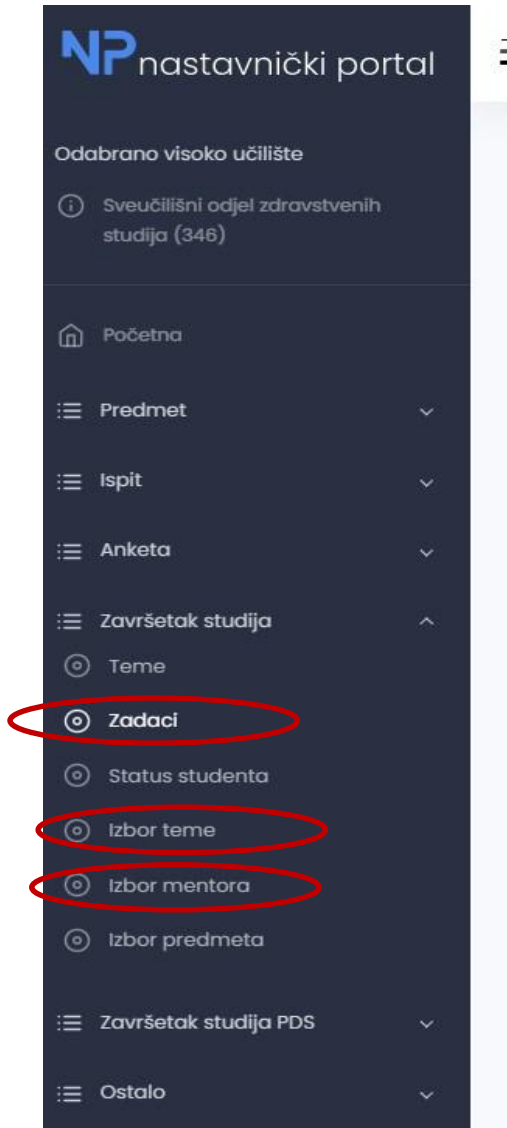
NP nastavnički portal

Odabrano visoko učilište

Sveučilišni odjel zdravstvenih studija (346)

Početna

Predmet

Ispit

Anketa

Završetak studija

Teme

Zadaci

Status studenta

Izbor teme

Izbor mentora

Izbor predmeta

Završetak studija PDS

Ostalo